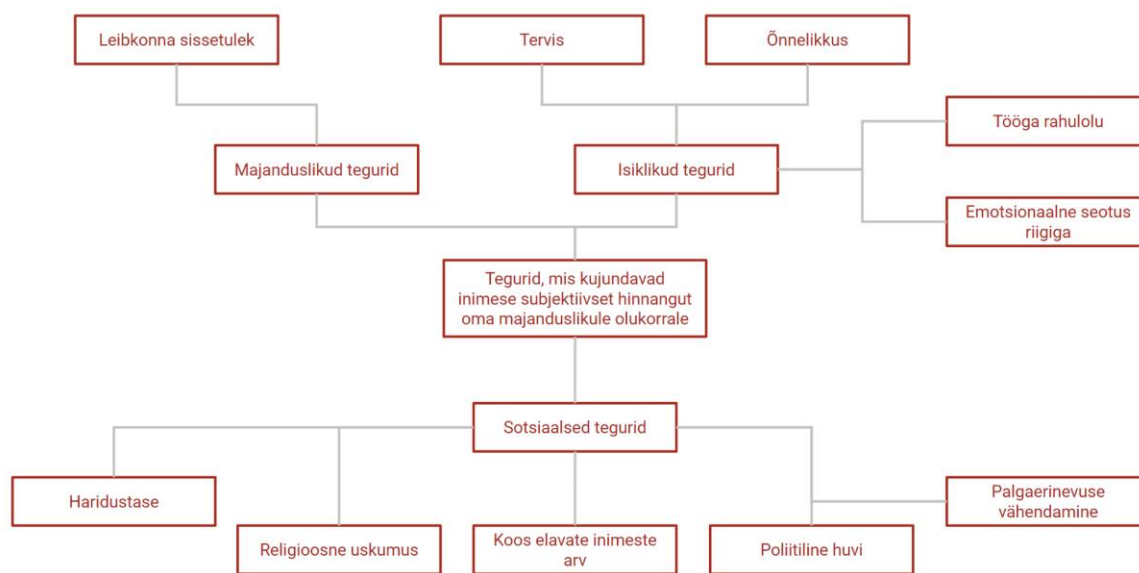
Leibkonna sissetulek

Tervis

Õnnelikkus

Majanduslikud tegurid

Isiklikud tegurid

Tööga rahulolu

Emotsionaalne seotus riigiga

Tegurid, mis kujundavad inimese subjektiivset hinnangut oma majanduslikule olukorrale

Sotsiaalsed tegurid

Haridustase

Religioosne uskumus

Koos elavate inimeste arv

Poliitiline huvi

Palgaerinevuse vähendamine